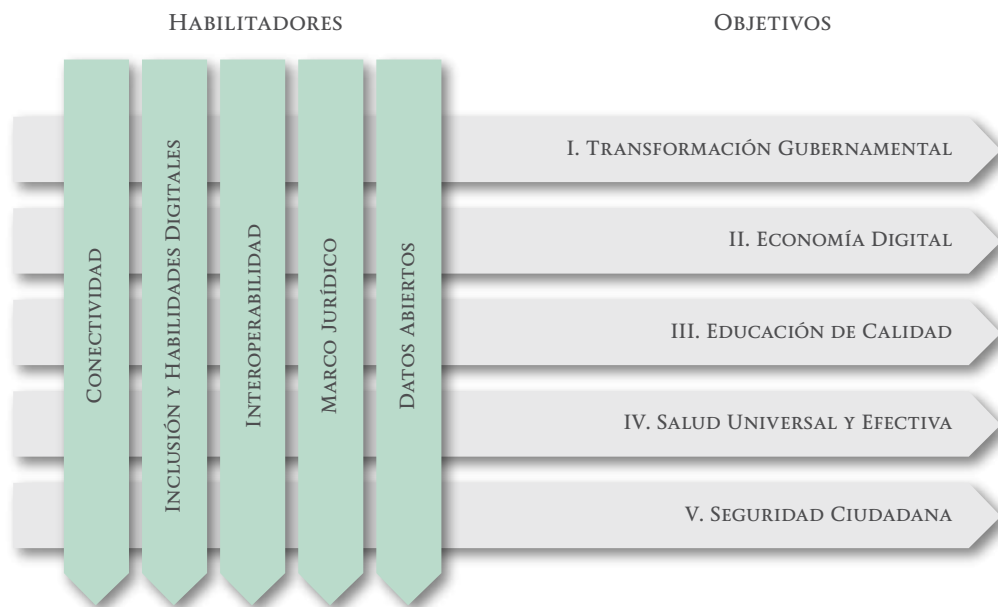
Habilitadores

Objetivos

Conectividad

Inclusión y Habilidades Digitales

Interoperabilidad

Marco Jurídico

Datos Abiertos

I. Transformación Gubernamental

II. Economía Digital

III. Educación de Calidad

IV. Salud Universal y Efectiva

V. Seguridad Ciudadana